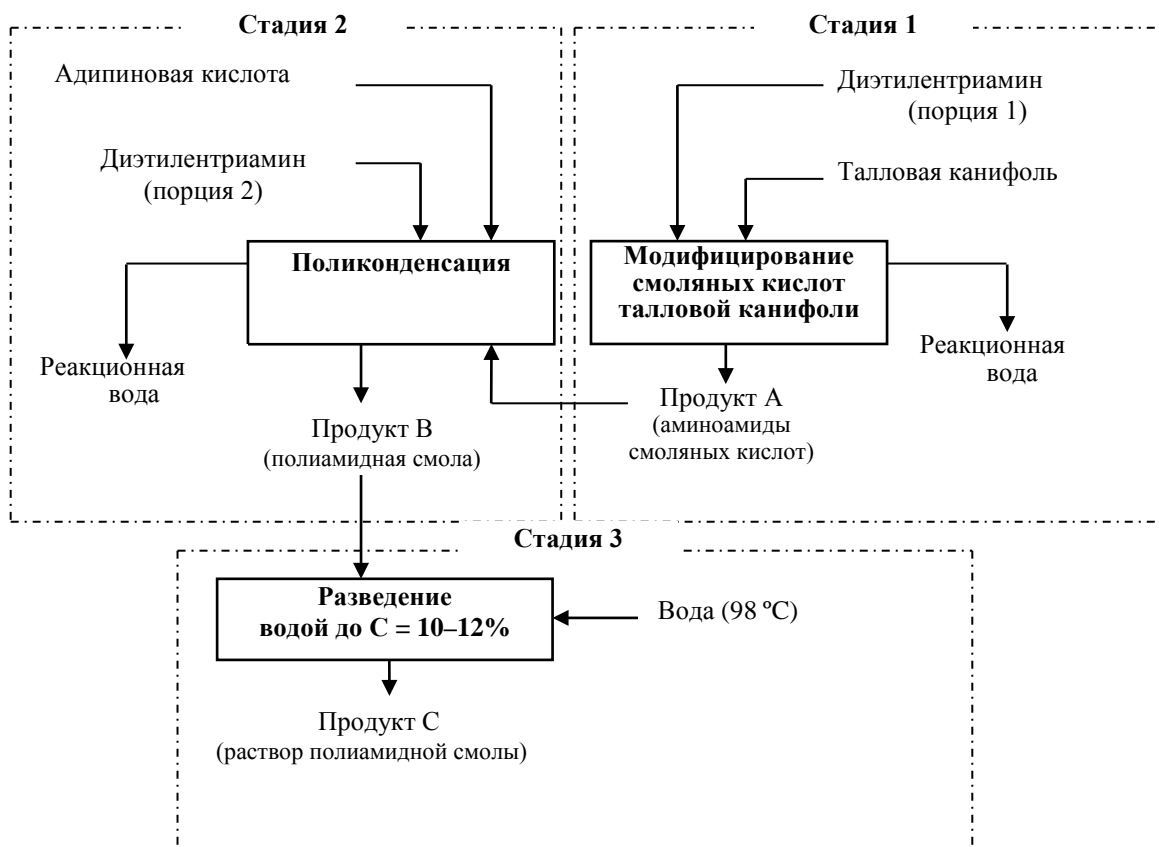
Стадия 2

Адипиновая кислота

Диэтилентриамин (порция 2)

Поликонденсация

Реакционная вода

Продукт B (полиамидная смола)

Стадия 1

Диэтилентриамин (порция 1)

Талловая канифоль

Модифицирование смоляных кислот талловой канифоли

Реакционная вода

Продукт A (аминоамиды смоляных кислот)

Стадия 3

Разведение водой до C = 10–12%

Вода (98 ºC)

Продукт C (раствор полиамидной смолы)